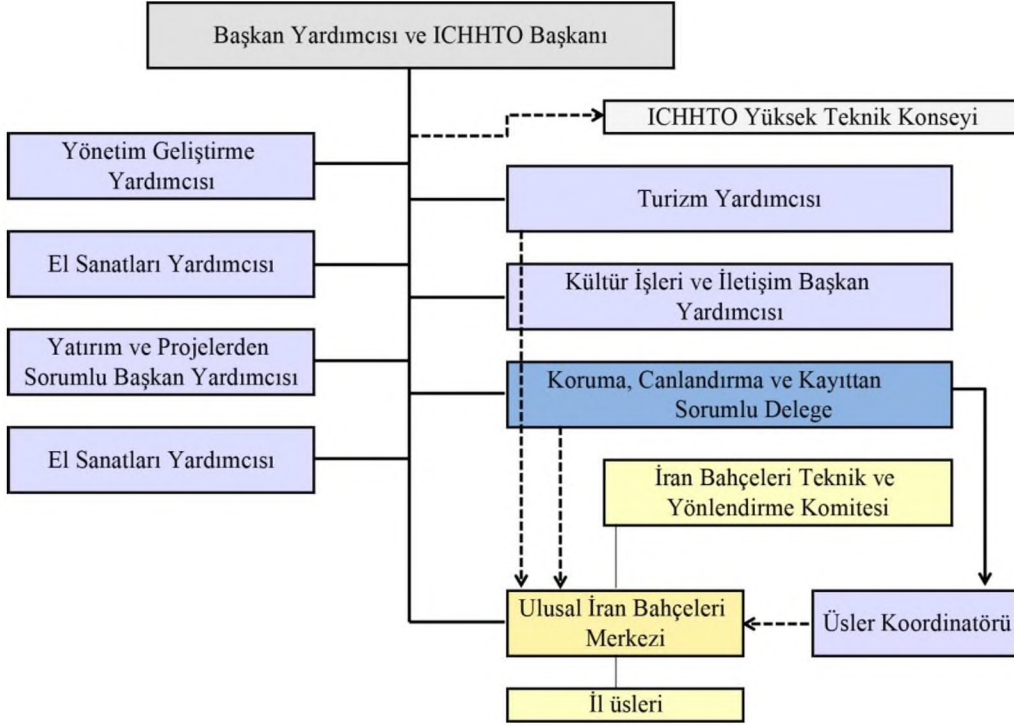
Başkan Yardımcısı ve ICHHTO Başkanı

ICHHTO Yüksek Teknik Konseyi

Yönetim Geliştirme Yardımcısı

Turizm Yardımcısı

El Sanatları Yardımcısı

Kültür İşleri ve İletişim Başkan Yardımcısı

Yatırım ve Projelerden Sorumlu Başkan Yardımcısı

Koruma, Canlandırma ve Kayıttan Sorumlu Delege

El Sanatları Yardımcısı

İran Bahçeleri Teknik ve Yönlendirme Komitesi

Ulusal İran Bahçeleri Merkezi

Üsler Koordinatörü

İl üsleri